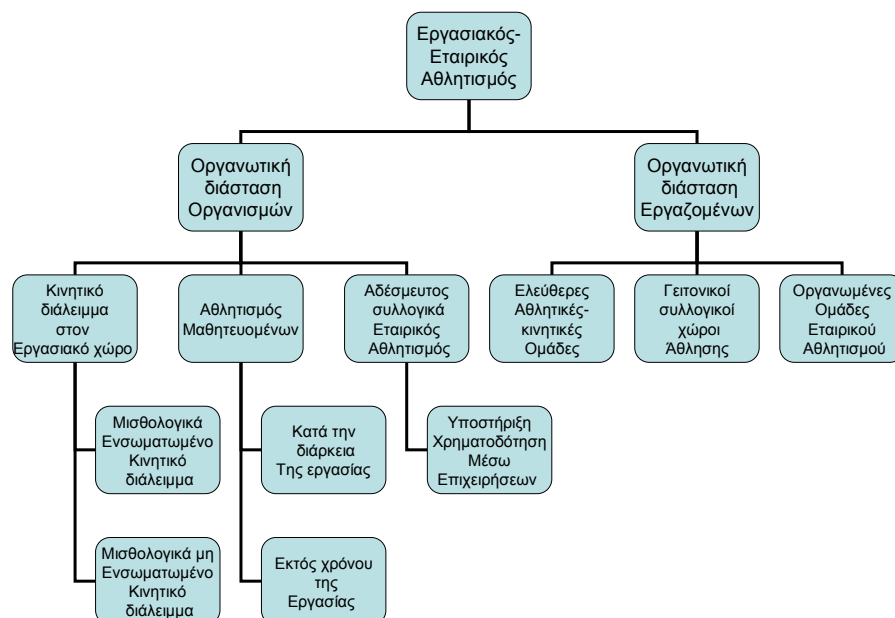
Εργασιακός-Εταιρικός Αθλητισμός

Οργανωτική διάσταση Οργανισμών

Οργανωτική διάσταση Εργαζομένων

Κινητικό διάλειμμα στον Εργασιακό χώρο

Αθλητισμός Μαθητευομένων

Αδέσμευτος συλλογικά Εταιρικός Αθλητισμός

Ελεύθερες Αθλητικές-κινητικές Ομάδες

Γειτονικοί συλλογικοί χώροι Άθλησης

Οργανωμένες Ομάδες Εταιρικού Αθλητισμού

Μισθολογικά Ενσωματωμένο Κινητικό διάλειμμα

Κατά την διάρκεια Της εργασίας

Υποστήριξη Χρηματοδότηση Μέσω Επιχειρήσεων

Μισθολογικά μη Ενσωματωμένο Κινητικό διάλειμμα

Εκτός χρόνου της Εργασίας